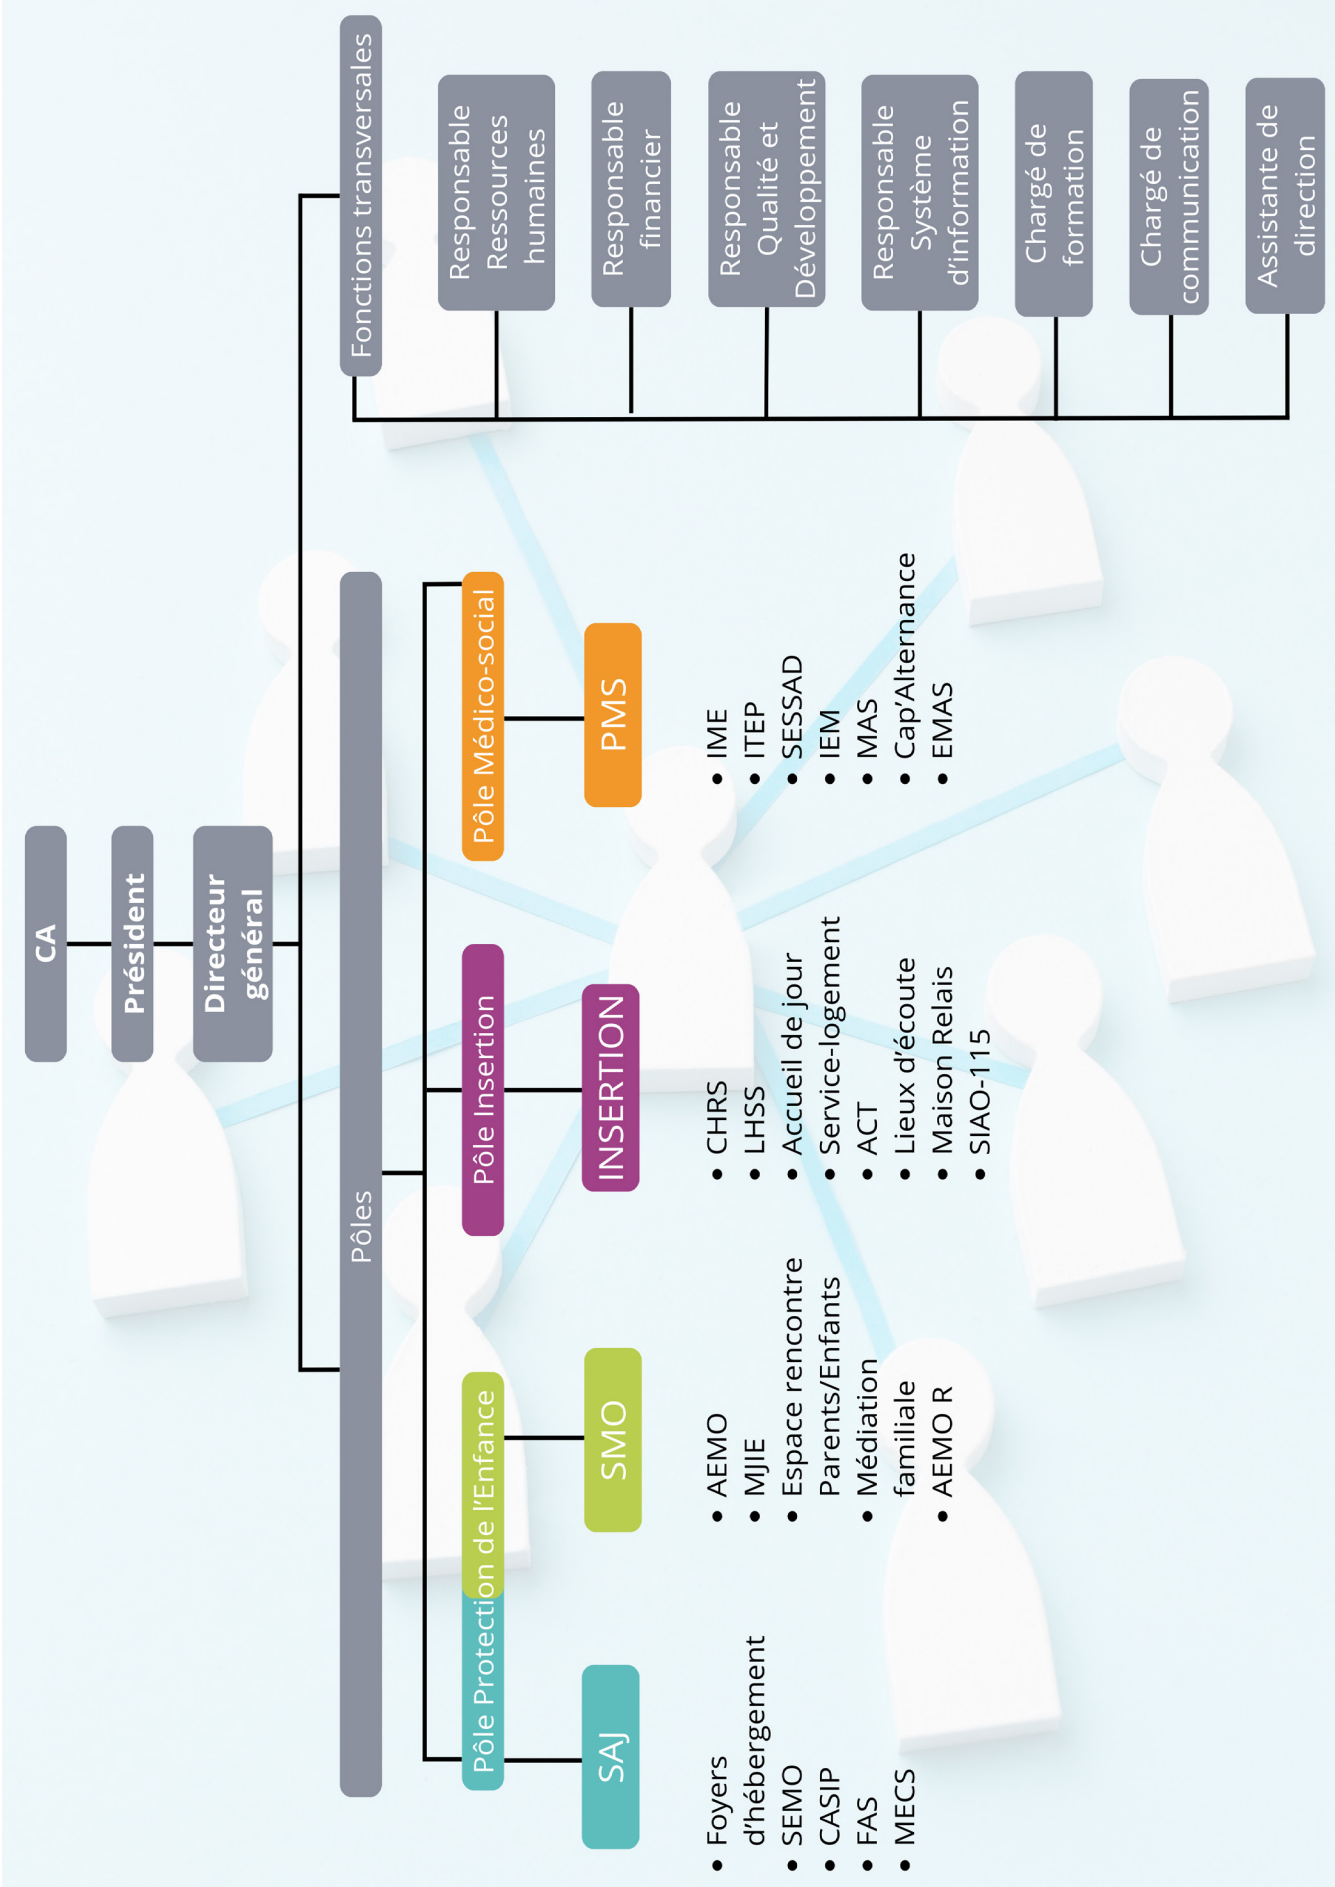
CA

Président

Directeur général

Fonctions transversales

Responsable Ressources humaines

Responsable financier

Responsable Qualité et Développement

Responsable Système d'information

Chargé de formation

Chargé de communication

Assistante de direction

Pôles

Pôle Médico-social

PMS

• IME
• ITEP
• SESSAD
• IEM
• MAS
• Cap'Alternance
• EMAS

Pôle Insertion

INSERTION

• CHRS
• LHSS
• Accueil de jour
• Service-logement
• ACT
• Lieux d'écoute
• Maison Relais
• SIAO-115

Pôle Protection de l'Enfance

SMO

• AEMO
• MJIE
• Espace rencontre Parents/Enfants
• Médiation familiale
• AEMO R

SAJ

• Foyers d'hébergement
• SEMO
• CASIP
• FAS
• MECS